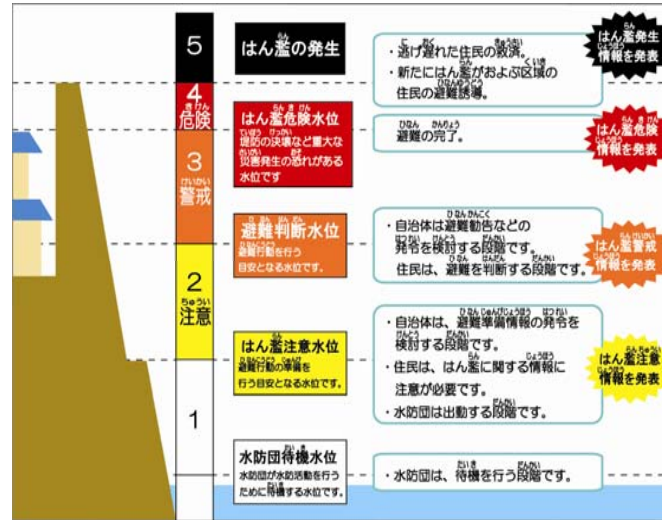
5

はん濫の発生

・逃げ遅れた住民の救済。
・新たにはん濫がおよぶ区域の住民の避難誘導。

はん濫発生情報を発表

4
危険

はん濫危険水位
堤防の決壊など重大な災害発生の恐れがある水位です

・避難の完了。

はん濫危険情報を発表

3
警戒

避難判断水位
避難行動を行う目安となる水位です。

・自治体は避難勧告などの発令を検討する段階です。
住民は、避難を判断する段階です。

はん濫警戒情報を発表

2
注意

はん濫注意水位
避難行動の準備を行う目安となる水位です。

・自治体は、避難準備情報の発令を検討する段階です。
・住民は、はん濫に関する情報に注意が必要です。
・水防団は出動する段階です。

はん濫注意情報を発表

1

水防団待機水位
水防団が水防活動を行うために待機する水位です。

・水防団は、待機を行う段階です。